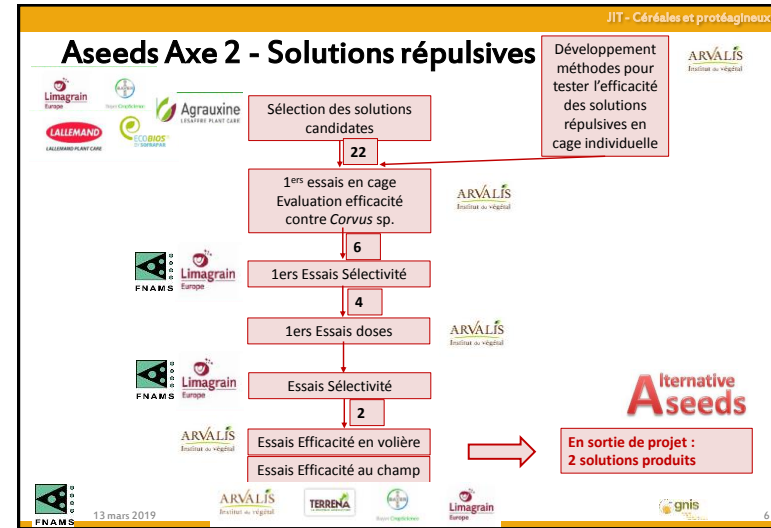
JIT - Céréales et protéagineux

Aseeds Axe 2 - Solutions répulsives

Développement méthodes pour tester l'efficacité des solutions répulsives en cage individuelle

ARVALIS Institut du végétal

Limagrain Europe

Bayer CropScience

Agrauxine LESAFFRE PLANT CARE

LALLEMAND LALLEMAND PLANT CARE

ECOBIOS

Sélection des solutions candidates

22

1$^{ers}$ essais en cage Evaluation efficacité contre *Corvus* sp.

ARVALIS Institut du végétal

6

FNAMS

Limagrain Europe

1ers Essais Sélectivité

4

1ers Essais doses

ARVALIS Institut du végétal

FNAMS

Limagrain Europe

Essais Sélectivité

Alternative Aseeds

2

ARVALIS Institut du végétal

Essais Efficacité en volière

Essais Efficacité au champ

En sortie de projet : 2 solutions produits

FNAMS

13 mars 2019

ARVALIS Institut du végétal

TERRENA

Bayer CropScience

Limagrain Europe

gnis

6